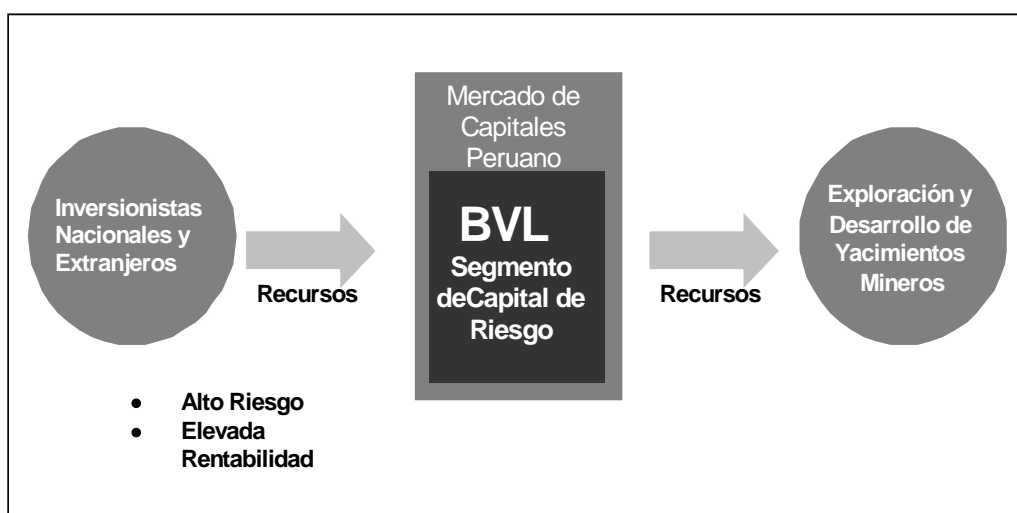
Inversionistas Nacionales y Extranjeros

Recursos

Mercado de Capitales Peruano

BVL

Segmento deCapital de Riesgo

Recursos

Exploración y Desarrollo de Yacimientos Mineros

- Alto Riesgo
- Elevada Rentabilidad